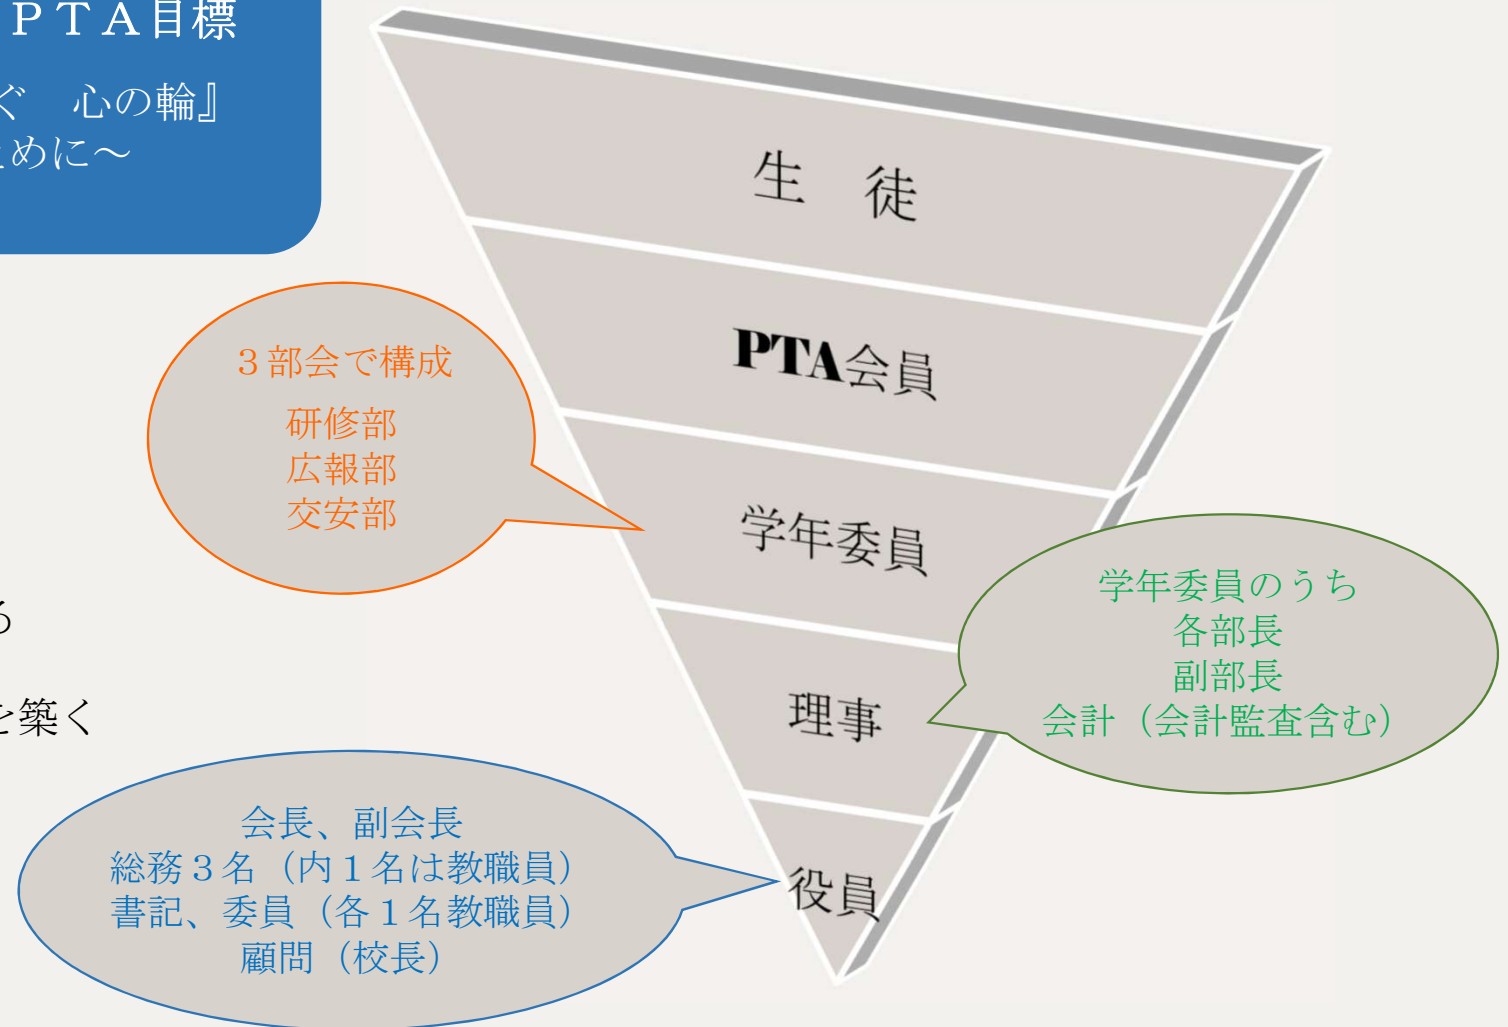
ＰＴＡ目標
ぐ　心の輪』
ためにへ

る

を築く

生　徒

PTA会員

学年委員

理事

役員

３部会で構成
研修部
広報部
交安部

学年委員のうち
各部長
副部長
会計（会計監査含む）

会長、副会長
総務３名（内１名は教職員）
書記、委員（各１名教職員）
顧問（校長）